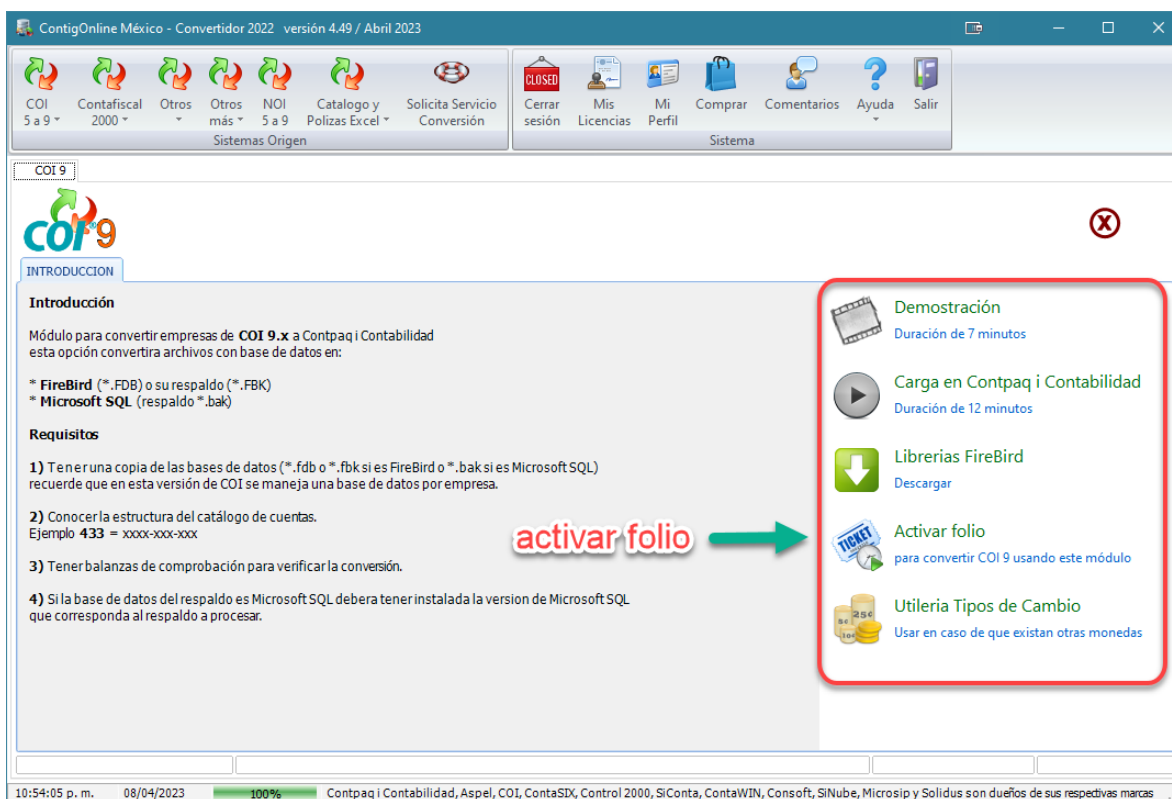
ContigOnline México - Convertidor 2022 versión 4.49 / Abril 2023

COI 5 a 9 | Contafiscal 2000 | Otros | Otros más | NOI 5 a 9 | Catalogo y Polizas Excel | Solicita Servicio Conversión
Sistemas Origen

CLOSED
Cerrar sesión | Mis Licencias | Mi Perfil | Comprar | Comentarios | Ayuda | Salir
Sistema

COI 9

COI 9

INTRODUCCION

Introducción

Módulo para convertir empresas de **COI 9.x** a Contpaq i Contabilidad
esta opción convertira archivos con base de datos en:

* **FireBird** (*.FDB) o su respaldo (*.FBK)
* **Microsoft SQL** (respaldo *.bak)

Requisitos

1) Tener una copia de las bases de datos (*.fdb o *.fbk si es FireBird o *.bak si es Microsoft SQL)
recuerde que en esta versión de COI se maneja una base de datos por empresa.

2) Conocer la estructura del catálogo de cuentas.
Ejemplo **433** = xxxx-xxx-xxx

3) Tener balanzas de comprobación para verificar la conversión.

4) Si la base de datos del respaldo es Microsoft SQL debera tener instalada la version de Microsoft SQL que corresponda al respaldo a procesar.

activar folio

Demostración
Duración de 7 minutos

Carga en Contpaq i Contabilidad
Duración de 12 minutos

Librerias FireBird
Descargar

TICKET
Activar folio
para convertir COI 9 usando este módulo

Utileria Tipos de Cambio
Usar en caso de que existan otras monedas

10:54:05 p. m. | 08/04/2023 | 100% | Contpaq i Contabilidad, Aspel, COI, ContaSIX, Control 2000, SiConta, ContaWIN, Consoft, SiNube, Microsip y Solidus son dueños de sus respectivas marcas